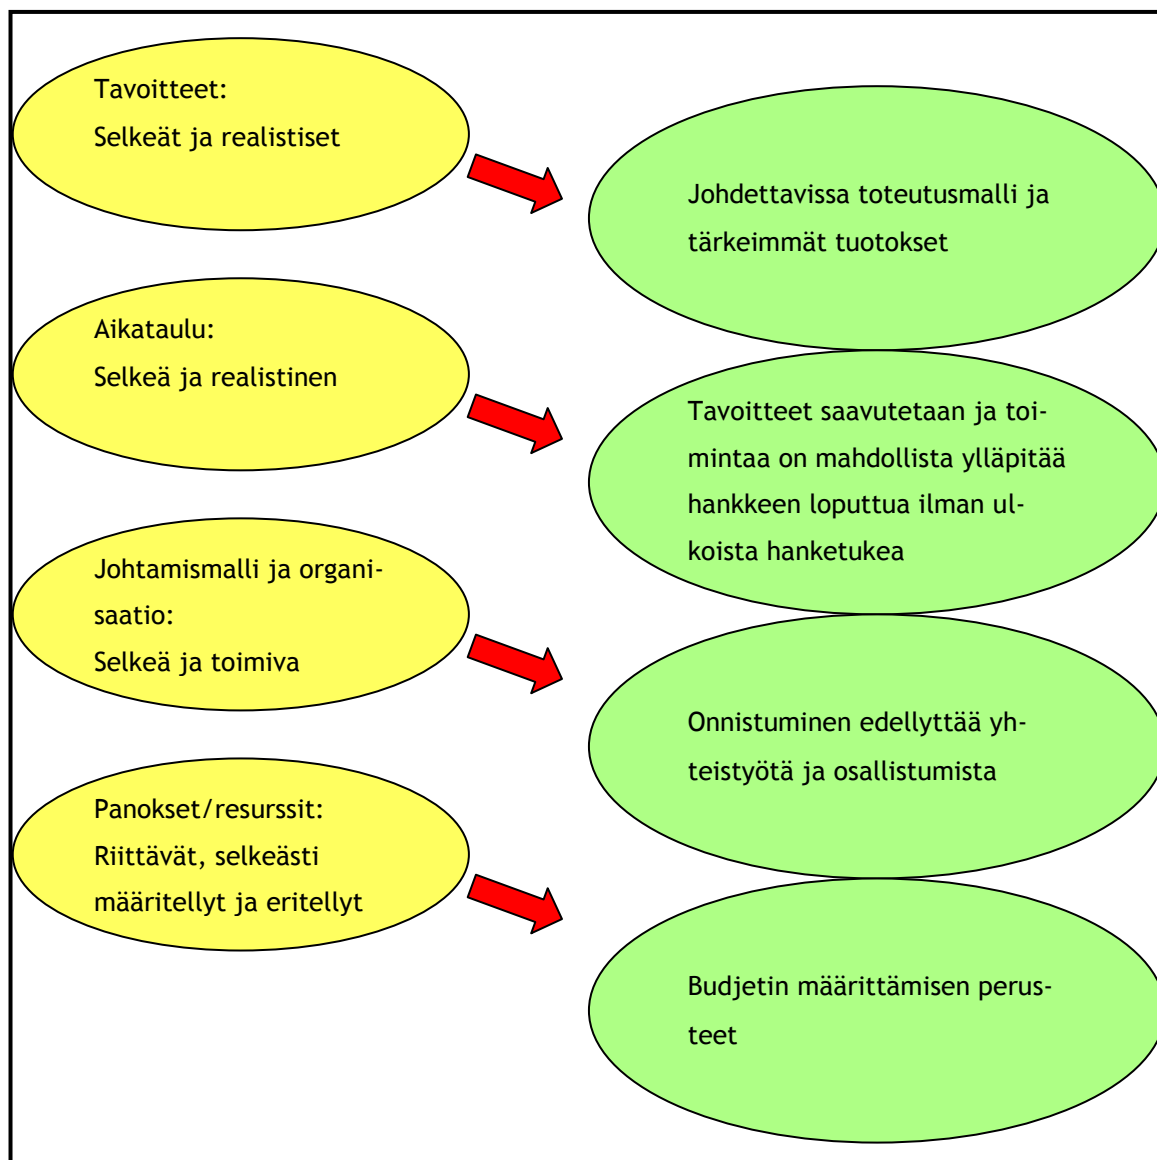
Tavoitteet:
Selkeät ja realistiset

Johdettavissa toteutusmalli ja tärkeimmät tuotokset

Aikataulu:
Selkeä ja realistinen

Tavoitteet saavutetaan ja toimintaa on mahdollista ylläpitää hankkeen loputtua ilman ulkoista hanketukea

Johtamismalli ja organisaatio:
Selkeä ja toimiva

Onnistuminen edellyttää yhteistyötä ja osallistumista

Panokset/resurssit:
Riittävät, selkeästi määritellyt ja eritellyt

Budjetin määrittämisen perusteet